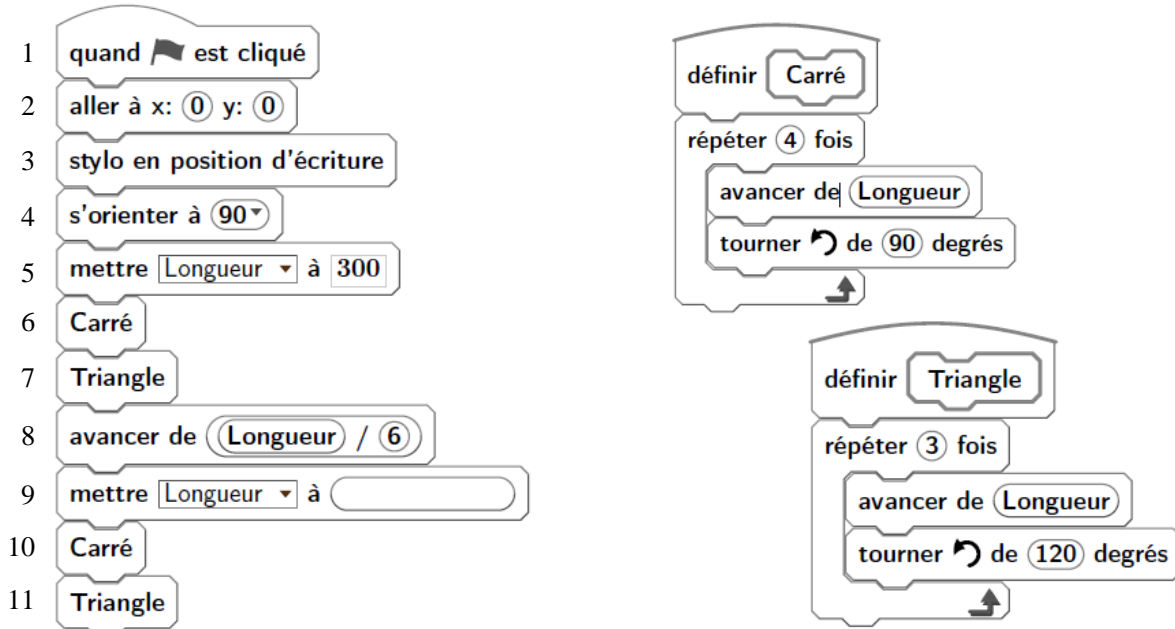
1 quand est cliqué
2 aller à x: 0 y: 0
3 stylo en position d'écriture
4 s'orienter à 90
5 mettre Longueur à 300
6 Carré
7 Triangle
8 avancer de (Longueur) / 6
9 mettre Longueur à
10 Carré
11 Triangle

définir Carré
répéter 4 fois
avancer de Longueur
tourner de 90 degrés

définir Triangle
répéter 3 fois
avancer de Longueur
tourner de 120 degrés